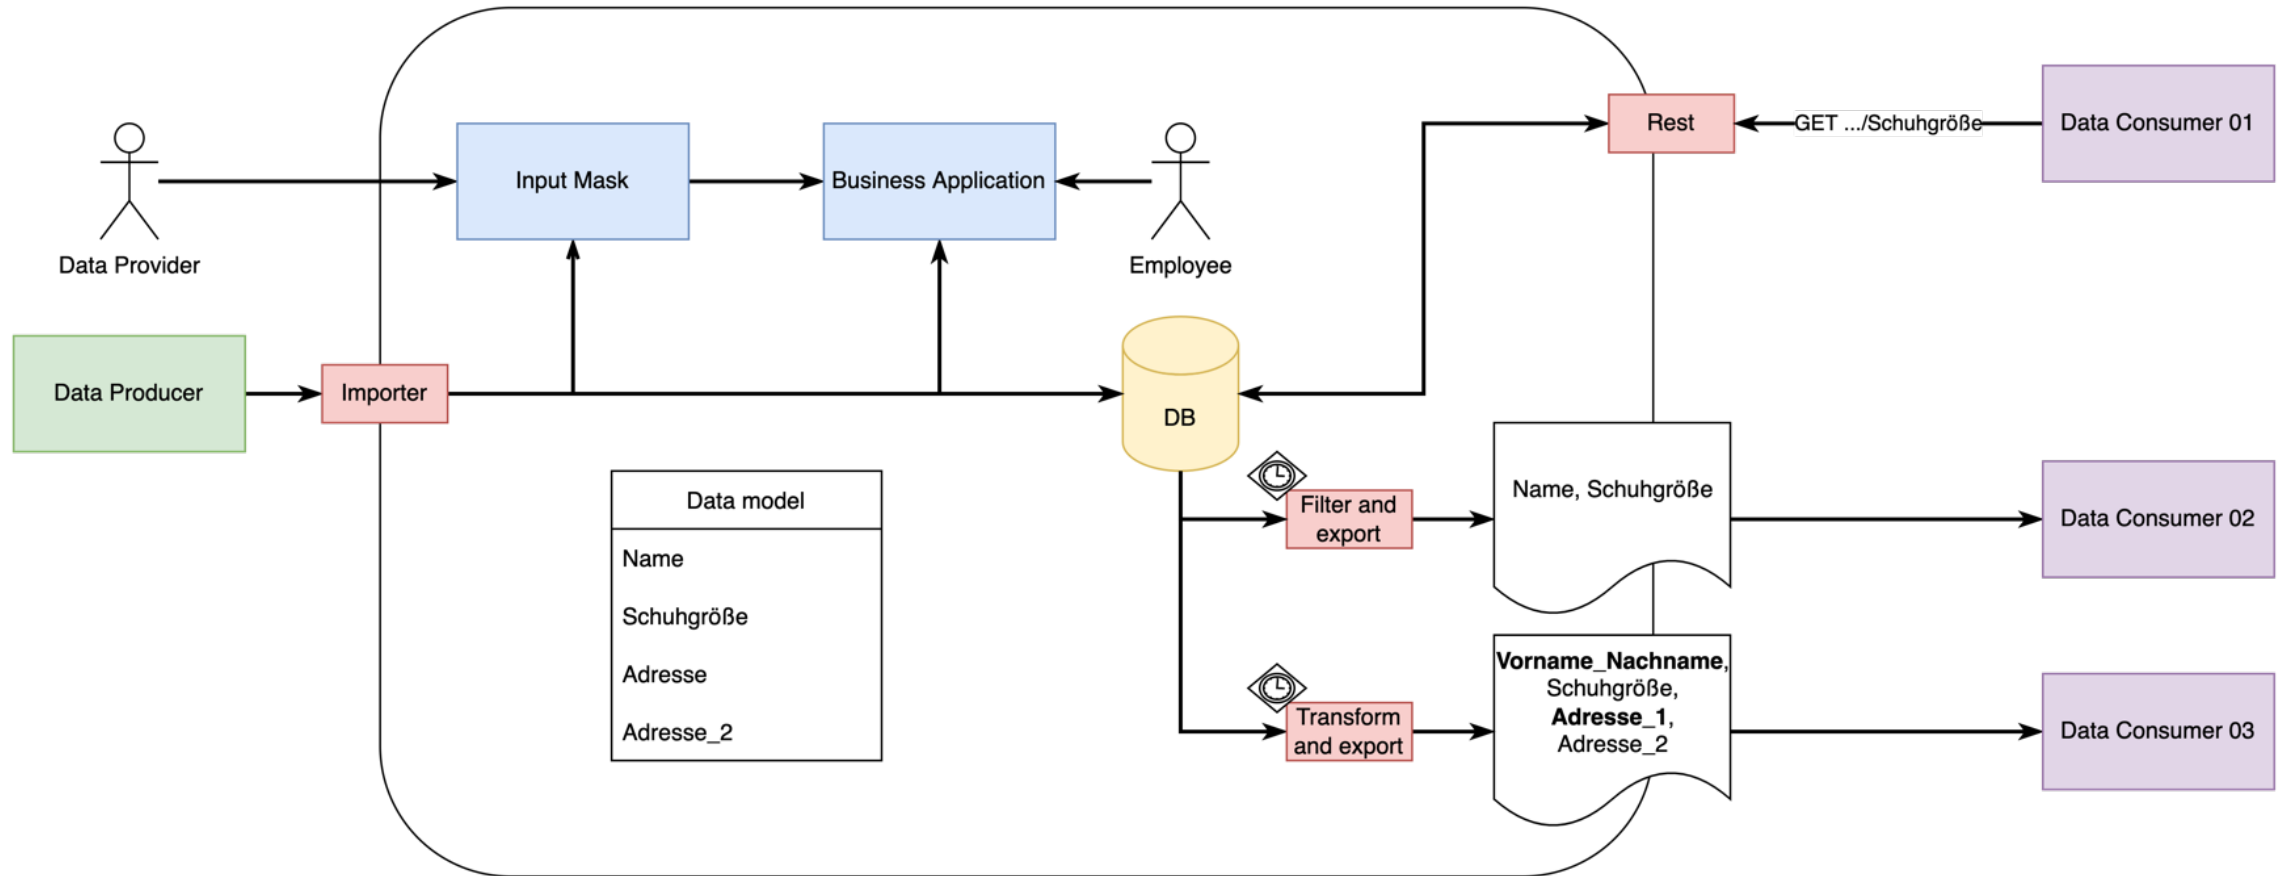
Data Provider

Input Mask

Business Application

Employee

Rest

GET .../Schuhgröße

Data Consumer 01

Data Producer

Importer

DB

Data model

| Data model |
|---|
| Name |
| Schuhgröße |
| Adresse |
| Adresse_2 |

Filter and export

Name, Schuhgröße

Data Consumer 02

Transform and export

**Vorname_Nachname**, Schuhgröße, **Adresse_1**, Adresse_2

Data Consumer 03